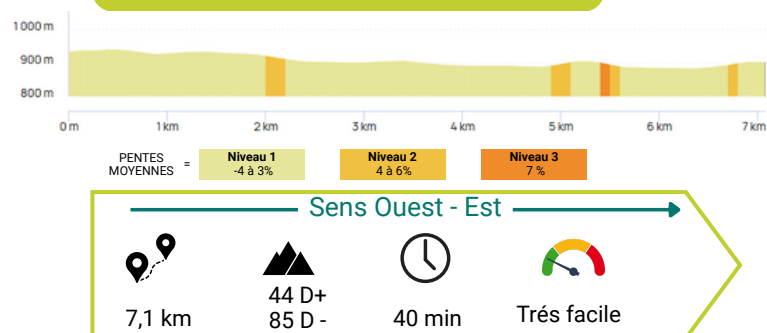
1000 m
900 m
800 m
0 m
1 km
2 km
3 km
4 km
5 km
6 km
7 km

PENTES MOYENNES =

| Niveau 1 -4 à 3% | Niveau 2 4 à 6% | Niveau 3 7 % |
|---|---|---|

Sens Ouest - Est

7,1 km

44 D+
85 D -

40 min

Trés facile